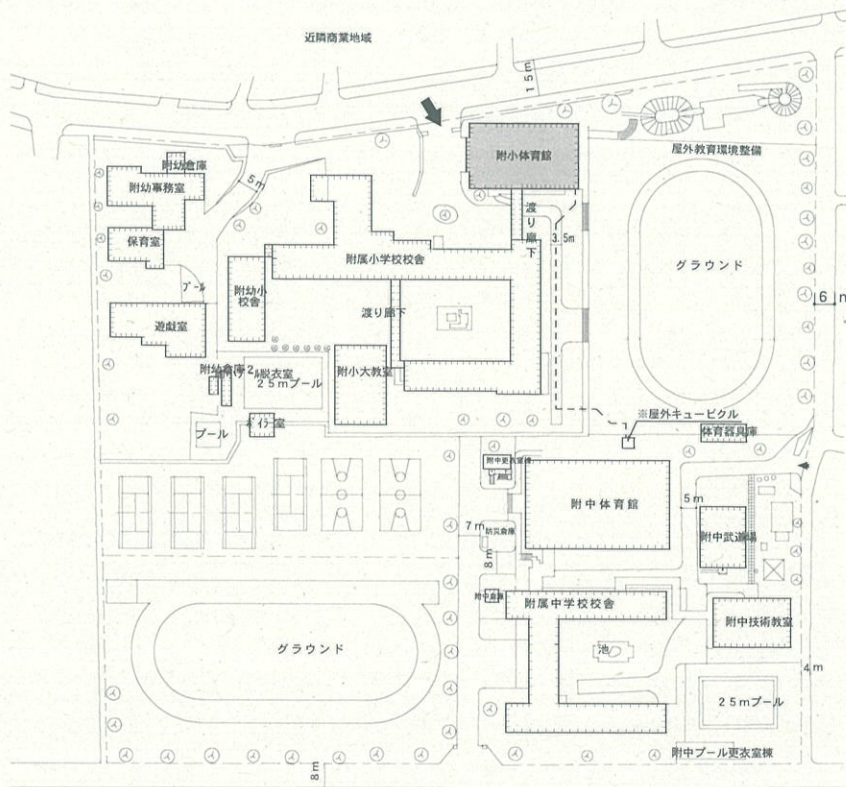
近隣商業地域

15m

附小体育館

屋外教育環境整備

附幼倉庫

附幼事務室

5m

保育室

渡り廊下

3.5m

附属小学校校舎

グラウンド

プール

附幼小校舎

渡り廊下

6m

遊戯室

附幼倉庫2

脱衣室

25mプール

附小大教室

※屋外キュービクル

プール

ボイラー室

体育器具庫

附中更衣室棟

附中体育館

5m

7m

防災倉庫

附中武道場

8m

附中倉庫

附属中学校校舎

附中技術教室

池

グラウンド

4m

25mプール

附中プール更衣室棟

8m